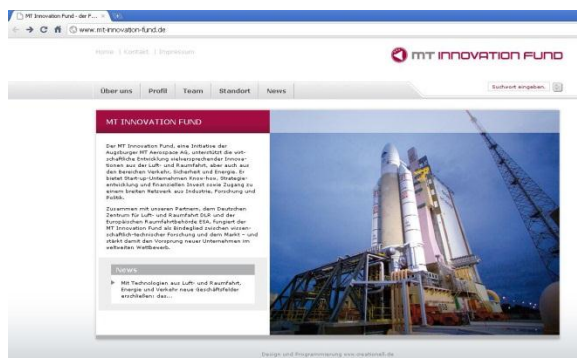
MT Innovation Fund - der F... ×

www.mt-innovation-fund.de

Home | Kontakt | Impressum

MT INNOVATION FUND

Über uns | Profil | Team | Standort | News

Suchwort eingeben

MT INNOVATION FUND

Der MT Innovation Fund, eine Initiative der Augsburger MT Aerospace AG, unterstützt die wirtschaftliche Entwicklung vielversprechender Innovationen aus der Luft- und Raumfahrt, aber auch aus den Bereichen Verkehr, Sicherheit und Energie. Er bietet Start-up-Unternehmen Know-how, Strategieentwicklung und finanzielles Invest sowie Zugang zu einem breiten Netzwerk aus Industrie, Forschung und Politik.

Zusammen mit unseren Partnern, dem Deutschen Zentrum für Luft- und Raumfahrt DLR und der Europäischen Raumfahrtbehörde ESA, fungiert der MT Innovation Fund als Bindeglied zwischen wissenschaftlich-technischer Forschung und dem Markt – und stärkt damit den Vorsprung neuer Unternehmen im weltweiten Wettbewerb.

News

MT Technologien aus Luft- und Raumfahrt, Energie und Verkehr neue Geschäftsfelder erschließen: das...

Design und Programmierung von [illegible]